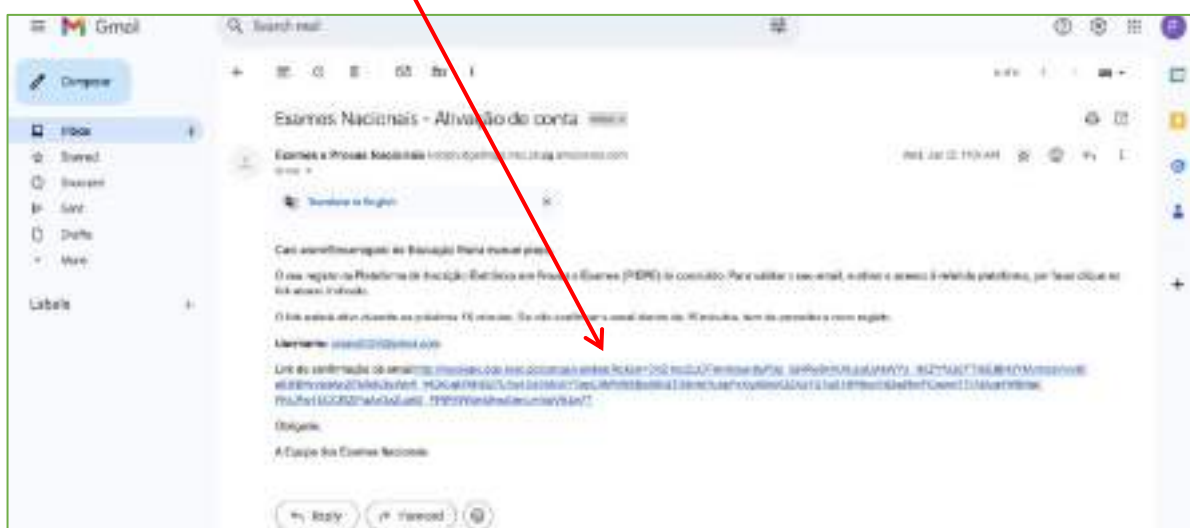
Gmail

Search mail

Compose

Inbox

Starred

Snoozed

Sent

Drafts

More

Labels

Exames Nacionais - Ativação de conta

Exames e Provas Nacionais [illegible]

to me

Translate to English

Caro aluno/Encarregado de Educação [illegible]

O seu registo na Plataforma de Inscrição Eletrónica em Provas e Exames (PIEPE) foi concluído. Para validar o seu email, e ativar o acesso à referida plataforma, por favor clique no link abaixo indicado.

O link estará ativo durante os próximos 15 minutos. Se não confirmar o email dentro de 15 minutos, terá de proceder a novo registo.

Utilizador: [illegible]

Link de confirmação de email: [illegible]

Obrigado,

A Equipa dos Exames Nacionais

Reply

Forward